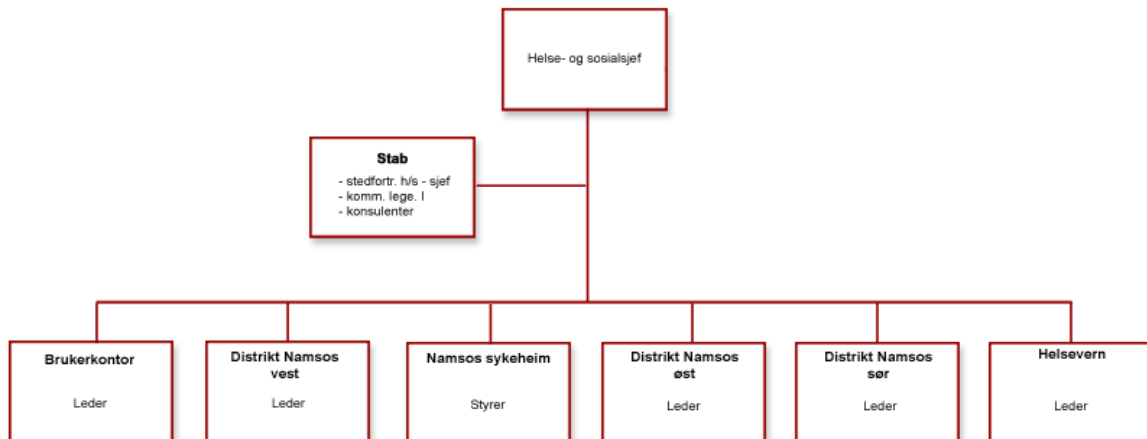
Helse- og sosialsjef

Stab
- stedfortr. h/s - sjef
- komm. lege. I
- konsulenter

Brukerkontor
Leder

Distrikt Namsos vest
Leder

Namsos sykeheim
Styrer

Distrikt Namsos øst
Leder

Distrikt Namsos sør
Leder

Helsevern
Leder